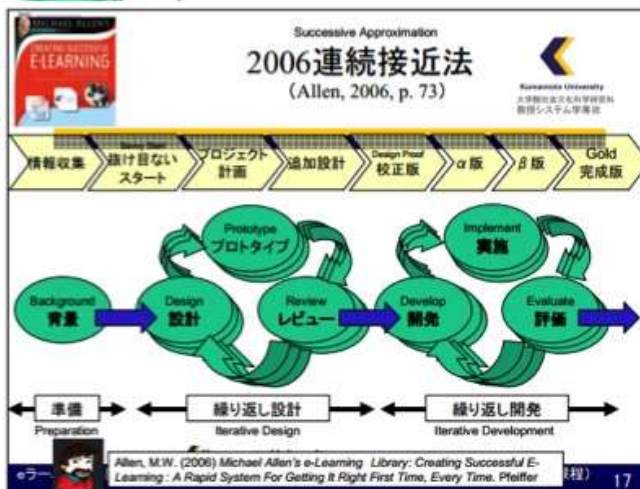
MICHAEL ALLEN'S
CREATING SUCCESSFUL
E-LEARNING

Successive Approximation
2006連続接近法
(Allen, 2006, p. 73)

Kumamoto University
大学院社会文化科学研究科
教授システム学専攻

情報収集
Savvy Start
抜け目ないスタート
プロジェクト計画
追加設計
Design Proof
校正版
α版
β版
Gold
完成版

Background
背景
Design
設計
Prototype
プロトタイプ
Review
レビュー
Develop
開発
Implement
実施
Evaluate
評価

準備
Preparation
繰り返し設計
Iterative Design
繰り返し開発
Iterative Development

Allen, M.W. (2006) Michael Allen's e-Learning Library: Creating Successful E-Learning : A Rapid System For Getting It Right First Time, Every Time. Pfeiffer

eラー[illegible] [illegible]課程)
17